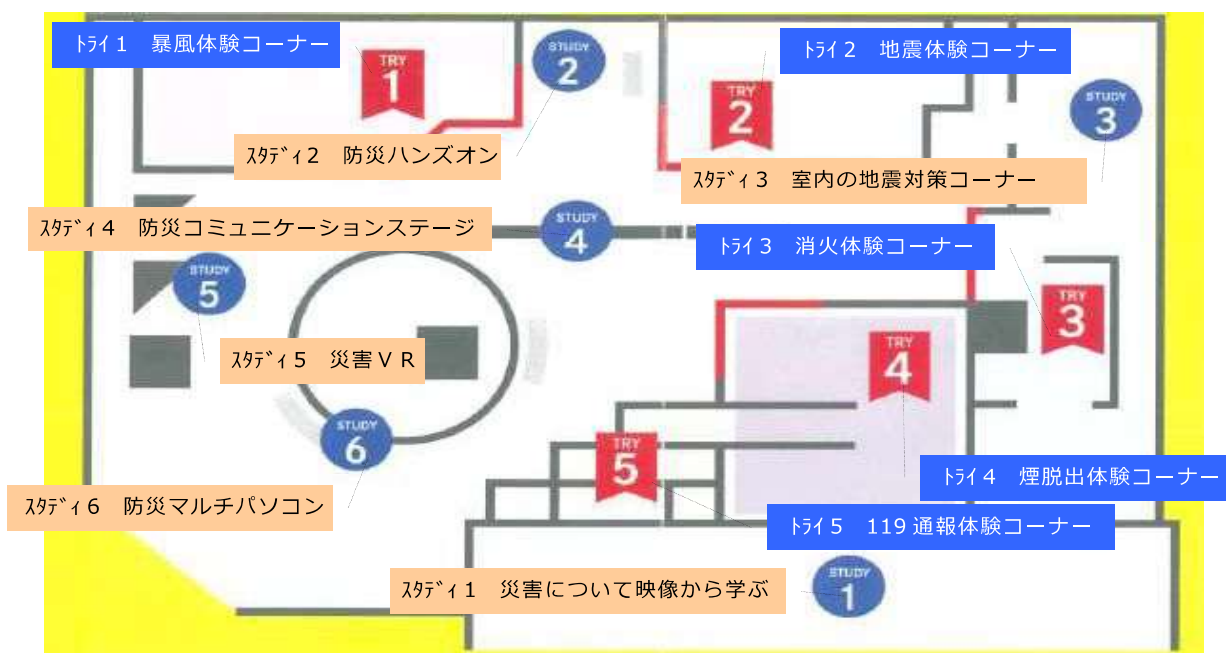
ﾄﾗｲ１　暴風体験コーナー

TRY 1

STUDY 2

ﾄﾗｲ２　地震体験コーナー

TRY 2

STUDY 3

ｽﾀﾃﾞｨ２　防災ハンズオン

ｽﾀﾃﾞｨ３　室内の地震対策コーナー

ｽﾀﾃﾞｨ４　防災コミュニケーションステージ

STUDY 4

ﾄﾗｲ３　消火体験コーナー

STUDY 5

TRY 3

TRY 4

ｽﾀﾃﾞｨ５　災害ＶＲ

STUDY 6

TRY 5

ﾄﾗｲ４　煙脱出体験コーナー

ｽﾀﾃﾞｨ６　防災マルチパソコン

ﾄﾗｲ５　119 通報体験コーナー

ｽﾀﾃﾞｨ１　災害について映像から学ぶ

STUDY 1